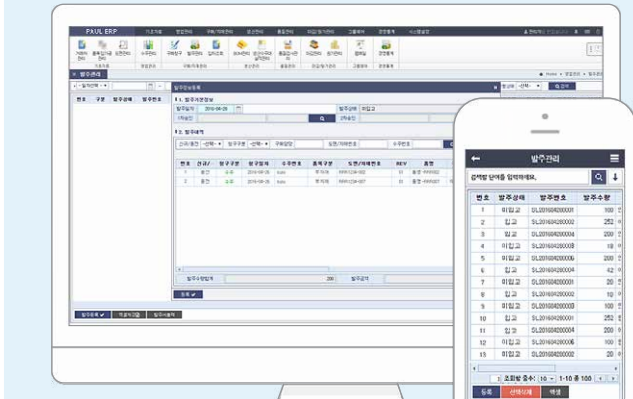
PAUL ERP

발주관리

발주관리

검색할 단어를 입력하세요.

| 번호 | 발주상태 | 발주번호 | 발주수량 |
|---|---|---|---|
| 1 | 미입고 | SL201604200001 | 100 |
| 2 | 입고 | SL201604200001 | 252 |
| 3 | 입고 | SL201604200004 | 200 |
| 4 | 입고 | SL201604200001 | 100 |
| 5 | 미입고 | SL201604200006 | 200 |
| 6 | 입고 | SL201604200004 | 42 |
| 7 | 미입고 | SL201604200003 | 20 |
| 8 | 입고 | SL201604200001 | 100 |
| 9 | 미입고 | SL201604200003 | 20 |
| 10 | 입고 | SL201604200001 | 252 |
| 11 | 입고 | SL201604200004 | 200 |
| 12 | 미입고 | SL201604200001 | 100 |
| 13 | 미입고 | SL201604200006 | 200 |

조회할 줄수: 10 1-10 총 100

등록 선택삭제 엑셀